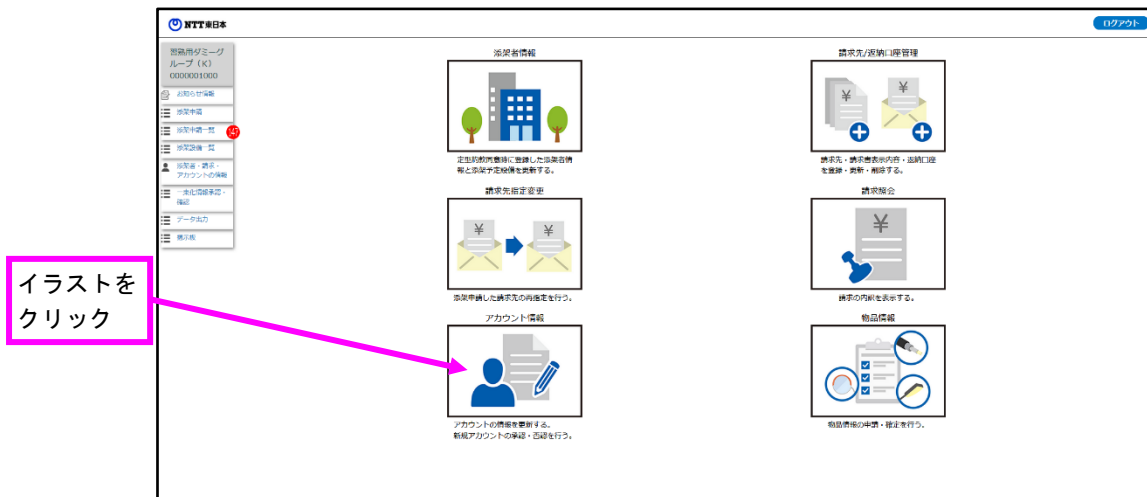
NTT東日本

ログアウト

説明用ダミーグループ（K）
0000001000

お知らせ情報
添架申請
添架申請一覧 47
添架設備一覧
添架者・請求・アカウントの情報
一括化情報参照・確認
データ出力
掲示板

添架者情報

定型的教育番号に登録した添架者情報と添架予定設備を更新する。

請求先/返納口座管理

請求先・請求書表示内容・返納口座を登録・更新・削除する。

請求先指定変更

添架申請した請求先の再指定を行う。

請求照会

請求の内訳を表示する。

アカウント情報

アカウントの情報を更新する。
新規アカウントの承認・否認を行う。

物品情報

物品情報の申請・確定を行う。

イラストを
クリック